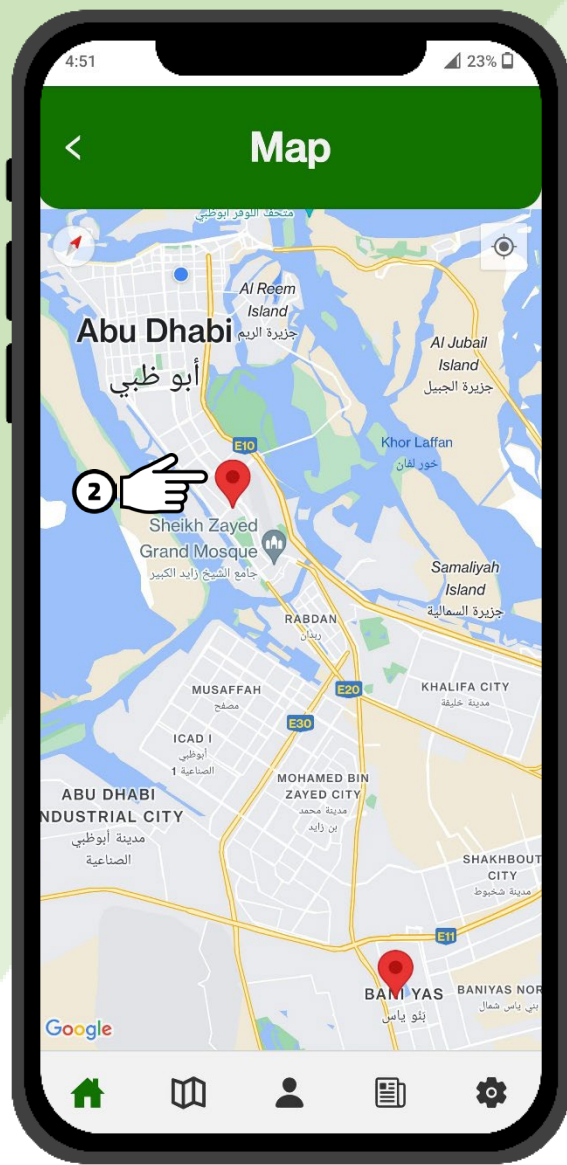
4:51

23%

<

Map

متحف اللوفر أبوظبي

Al Reem Island
جزيرة الريم

Abu Dhabi
أبو ظبي

Al Jubail Island
جزيرة الجبيل

E10

Khor Laffan
خور لفان

2

Sheikh Zayed Grand Mosque
جامع الشيخ زايد الكبير

Samaliyah Island
جزيرة السمالية

RABDAN
ربدان

E20

KHALIFA CITY
مدينة خليفة

MUSAFFAH
مصفح

E30

ICAD I
أبوظبي الصناعية 1

MOHAMED BIN ZAYED CITY
مدينة محمد بن زايد

ABU DHABI INDUSTRIAL CITY
مدينة أبوظبي الصناعية

SHAKHBOUT CITY
مدينة شخبوط

E11

BANI YAS
بني ياس

BANIYAS NOR
بني ياس شمال

Google